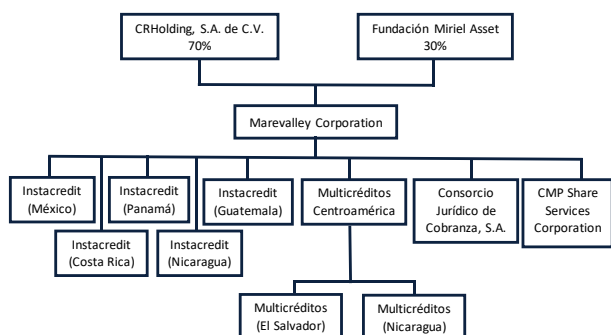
CRHolding, S.A. de C.V.
70%

Fundación Miriel Asset
30%

Marevalley Corporation

Instacredit
(México)

Instacredit
(Panamá)

Instacredit
(Costa Rica)

Instacredit
(Nicaragua)

Instacredit
(Guatemala)

Multicréditos
Centroamérica

Consorcio
Jurídico de
Cobranza, S.A.

CMP Share
Services
Corporation

Multicréditos
(El Salvador)

Multicréditos
(Nicaragua)